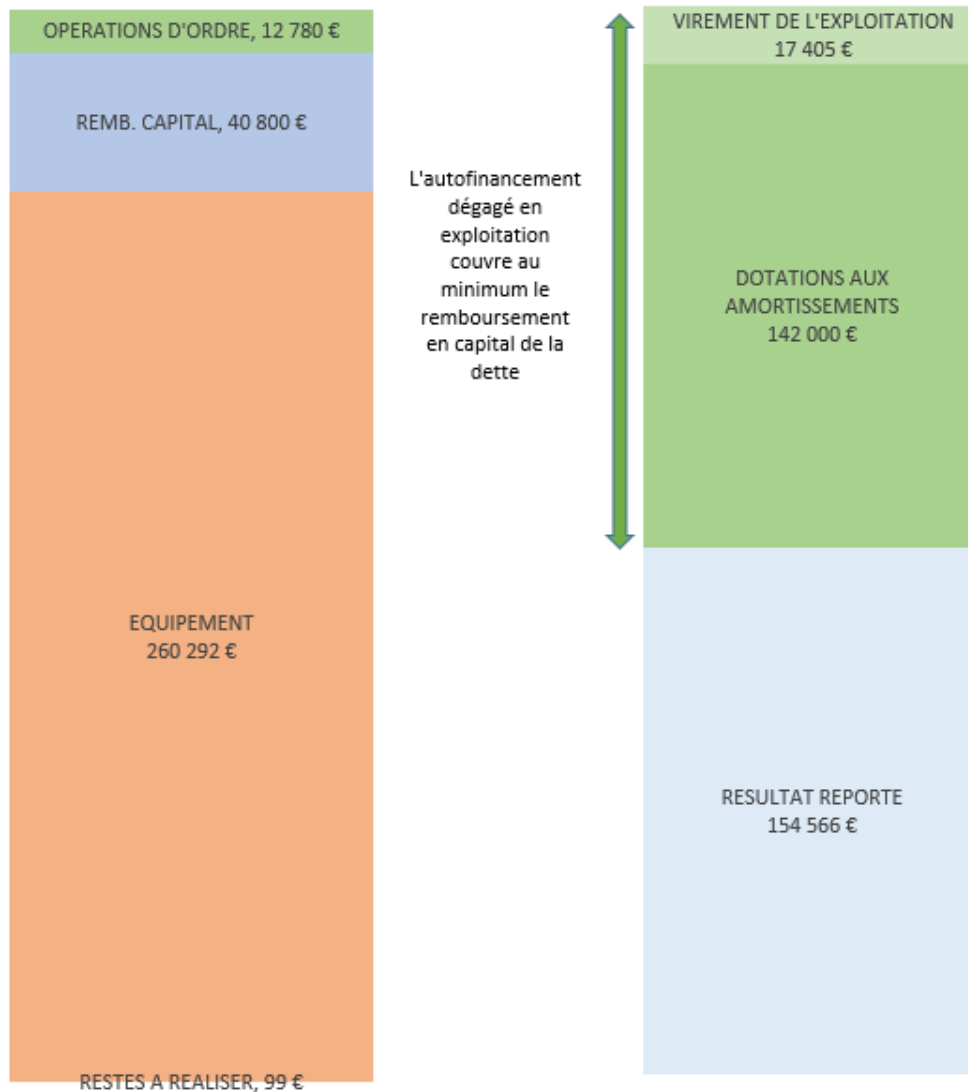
OPERATIONS D'ORDRE, 12 780 €

REMB. CAPITAL, 40 800 €

EQUIPEMENT
260 292 €

RESTES A REALISER, 99 €

L'autofinancement dégagé en exploitation couvre au minimum le remboursement en capital de la dette

VIREMENT DE L'EXPLOITATION
17 405 €

DOTATIONS AUX AMORTISSEMENTS
142 000 €

RESULTAT REPORTE
154 566 €